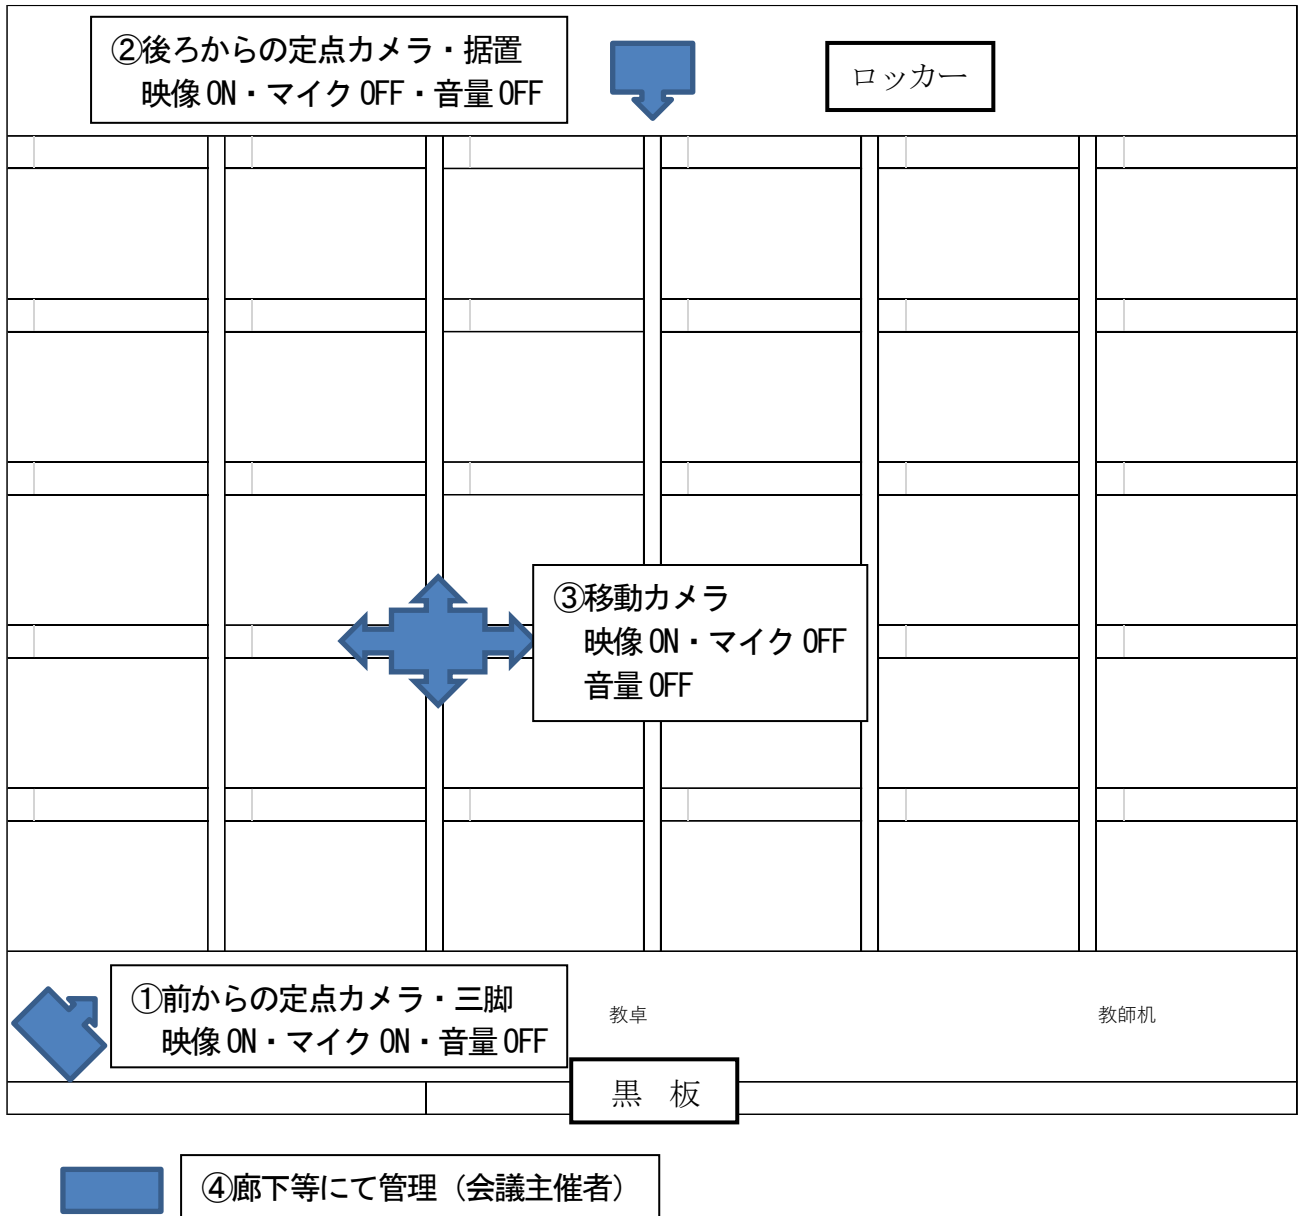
②後ろからの定点カメラ・据置
映像 ON・マイク OFF・音量 OFF

ロッカー

③移動カメラ
映像 ON・マイク OFF
音量 OFF

①前からの定点カメラ・三脚
映像 ON・マイク ON・音量 OFF

教卓

教師机

黒　板

④廊下等にて管理（会議主催者）